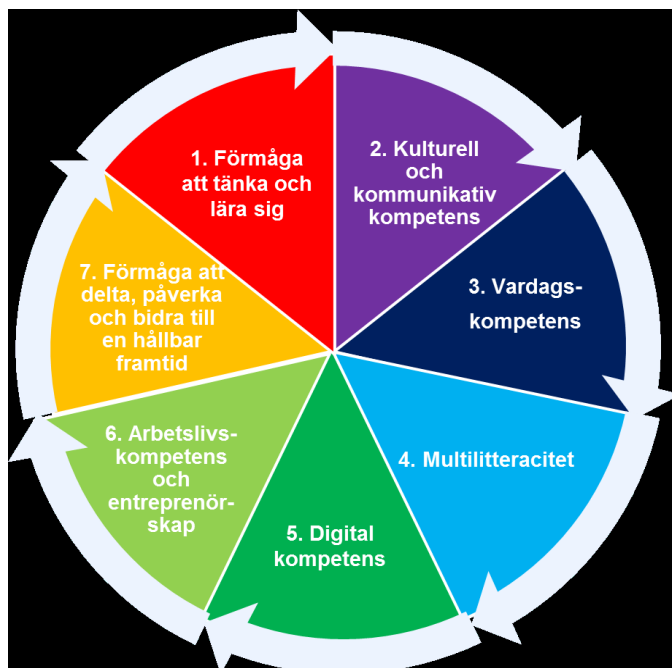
1. Förmåga att tänka och lära sig

2. Kulturell och kommunikativ kompetens

3. Vardagskompetens

4. Multilitteracitet

5. Digital kompetens

6. Arbetslivskompetens och entreprenörskap

7. Förmåga att delta, påverka och bidra till en hållbar framtid